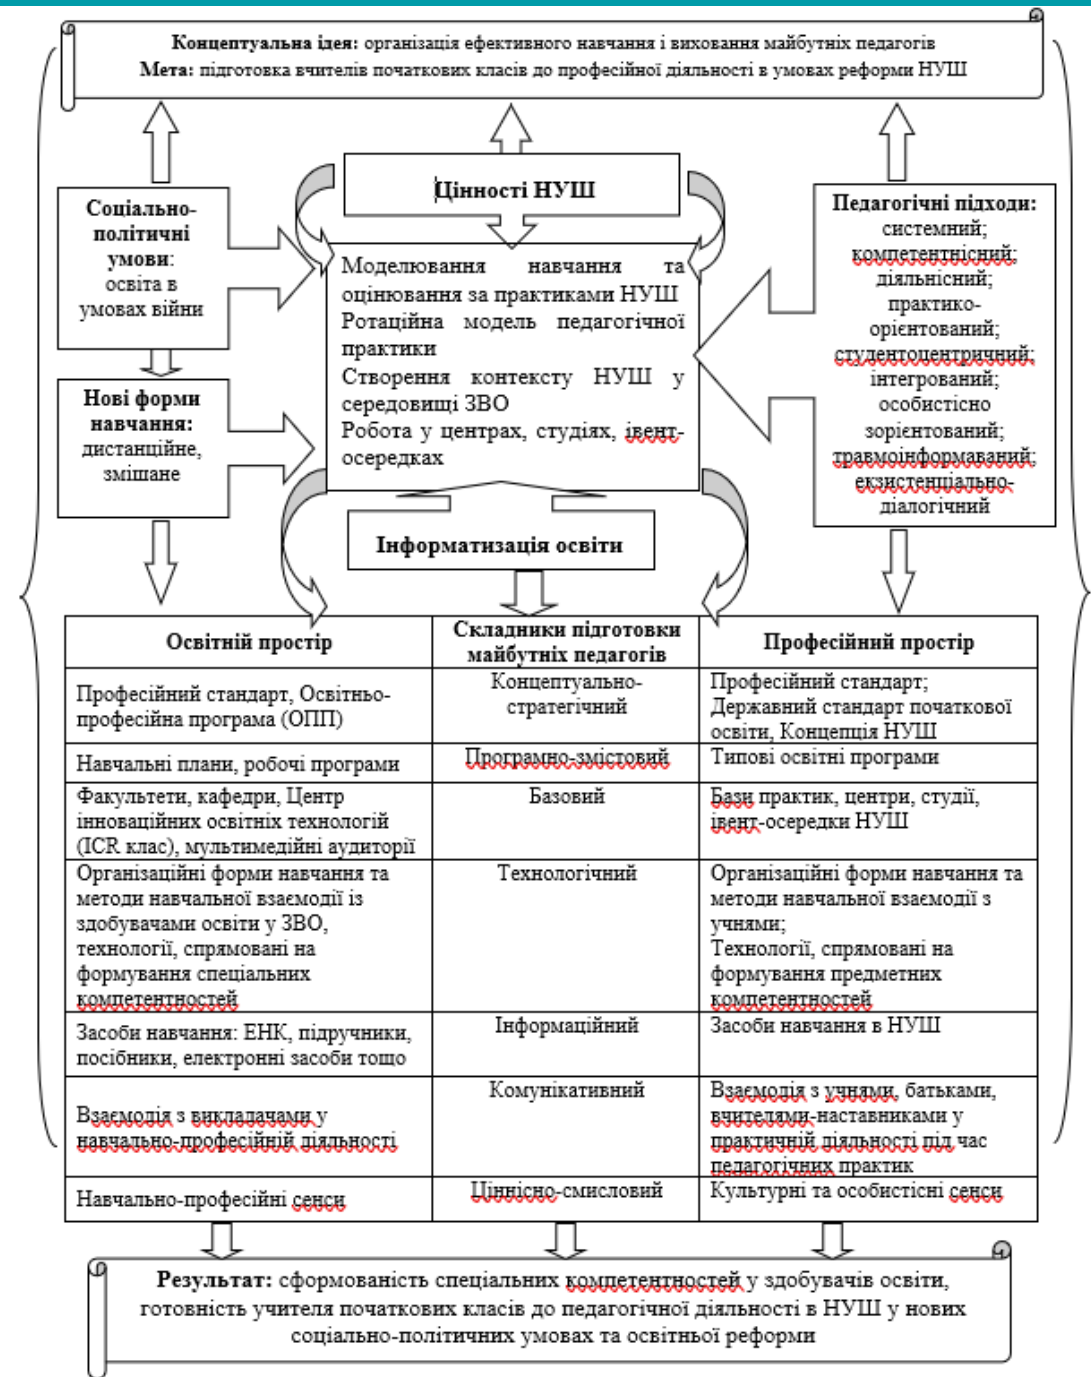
**Концептуальна ідея:** організація ефективного навчання і виховання майбутніх педагогів
**Мета:** підготовка вчителів початкових класів до професійної діяльності в умовах реформи НУШ

**Соціально-політичні умови**: освіта в умовах війни

**Нові форми навчання:** дистанційне, змішане

**Цінності НУШ**

Моделювання навчання та оцінювання за практиками НУШ
Ротаційна модель педагогічної практики
Створення контексту НУШ у середовищі ЗВО
Робота у центрах, студіях, івент-осередках

**Педагогічні підходи:** системний; компетентнісний; діяльнісний; практико-орієнтований; студентоцентричний; інтегрований; особистісно зорієнтований; травмоінформаваний; екзистенціально-діалогічний

**Інформатизація освіти**

| Освітній простір | Складники підготовки майбутніх педагогів | Професійний простір |
|---|---|---|
| Професійний стандарт, Освітньо-професійна програма (ОПП) | Концептуально-стратегічний | Професійний стандарт; Державний стандарт початкової освіти, Концепція НУШ |
| Навчальні плани, робочі програми | Програмно-змістовий | Типові освітні програми |
| Факультети, кафедри, Центр інноваційних освітніх технологій (ICR клас), мультимедійні аудиторії | Базовий | Бази практик, центри, студії, івент-осередки НУШ |
| Організаційні форми навчання та методи навчальної взаємодії із здобувачами освіти у ЗВО, технології, спрямовані на формування спеціальних компетентностей | Технологічний | Організаційні форми навчання та методи навчальної взаємодії з учнями; Технології, спрямовані на формування предметних компетентностей |
| Засоби навчання: ЕНК, підручники, посібники, електронні засоби тощо | Інформаційний | Засоби навчання в НУШ |
| Взаємодія з викладачами у навчально-професійній діяльності | Комунікативний | Взаємодія з учнями, батьками, вчителями-наставниками у практичній діяльності під час педагогічних практик |
| Навчально-професійні сенси | Ціннісно-смисловий | Культурні та особистісні сенси |

**Результат:** сформованість спеціальних компетентностей у здобувачів освіти, готовність учителя початкових класів до педагогічної діяльності в НУШ у нових соціально-політичних умовах та освітньої реформи